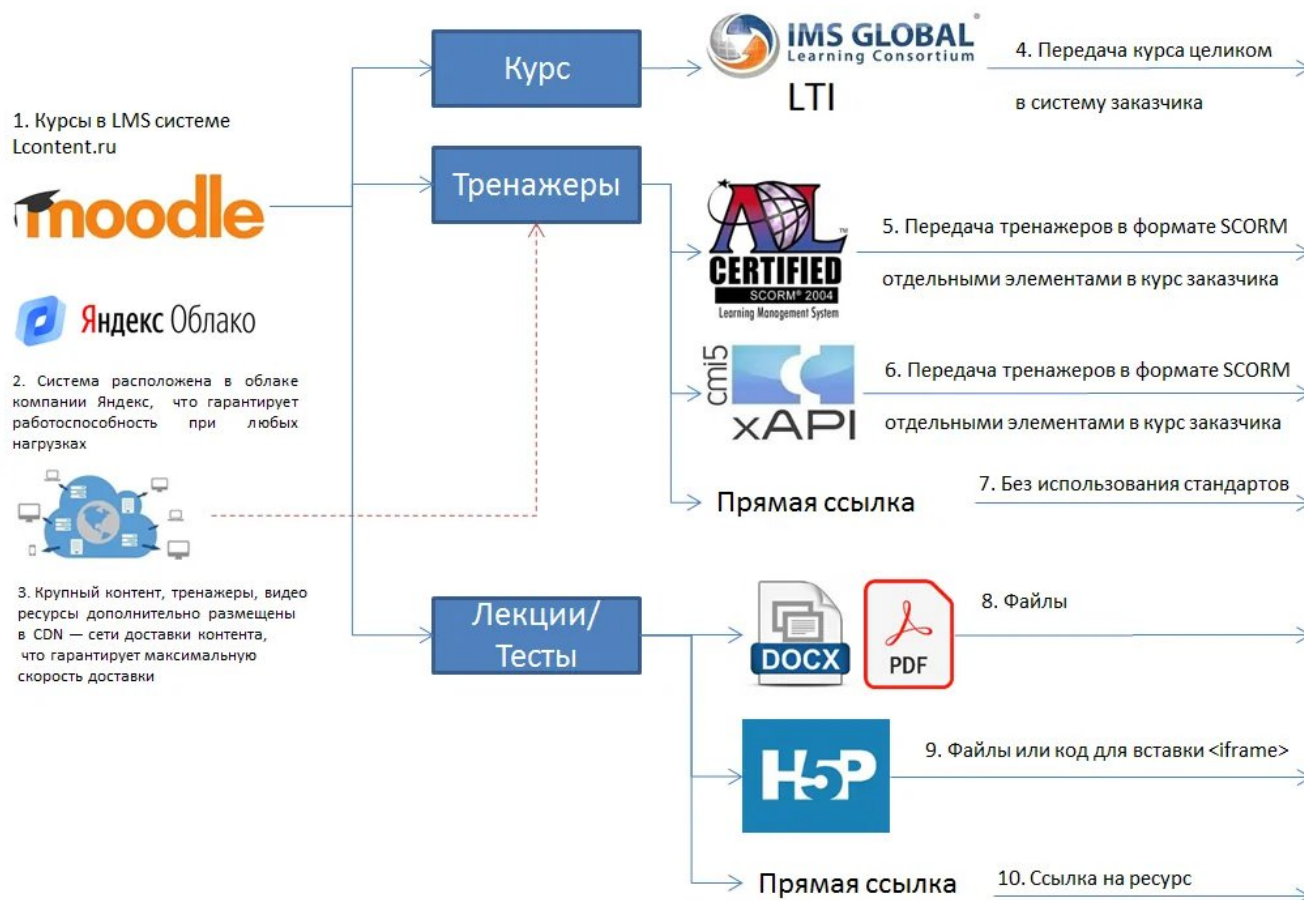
1. Курсы в LMS системе Lcontent.ru

moodle

Яндекс Облако

2. Система расположена в облаке компании Яндекс, что гарантирует работоспособность при любых нагрузках

3. Крупный контент, тренажеры, видео ресурсы дополнительно размещены в CDN — сети доставки контента, что гарантирует максимальную скорость доставки

Курс

IMS GLOBAL Learning Consortium

LTI

4. Передача курса целиком

в систему заказчика

Тренажеры

ADL CERTIFIED SCORM® 2004 Learning Management System

5. Передача тренажеров в формате SCORM

отдельными элементами в курс заказчика

cmi5 xAPI

6. Передача тренажеров в формате SCORM

отдельными элементами в курс заказчика

Прямая ссылка

7. Без использования стандартов

Лекции/ Тесты

DOCX

PDF

8. Файлы

H5P

9. Файлы или код для вставки <iframe>

Прямая ссылка

10. Ссылка на ресурс